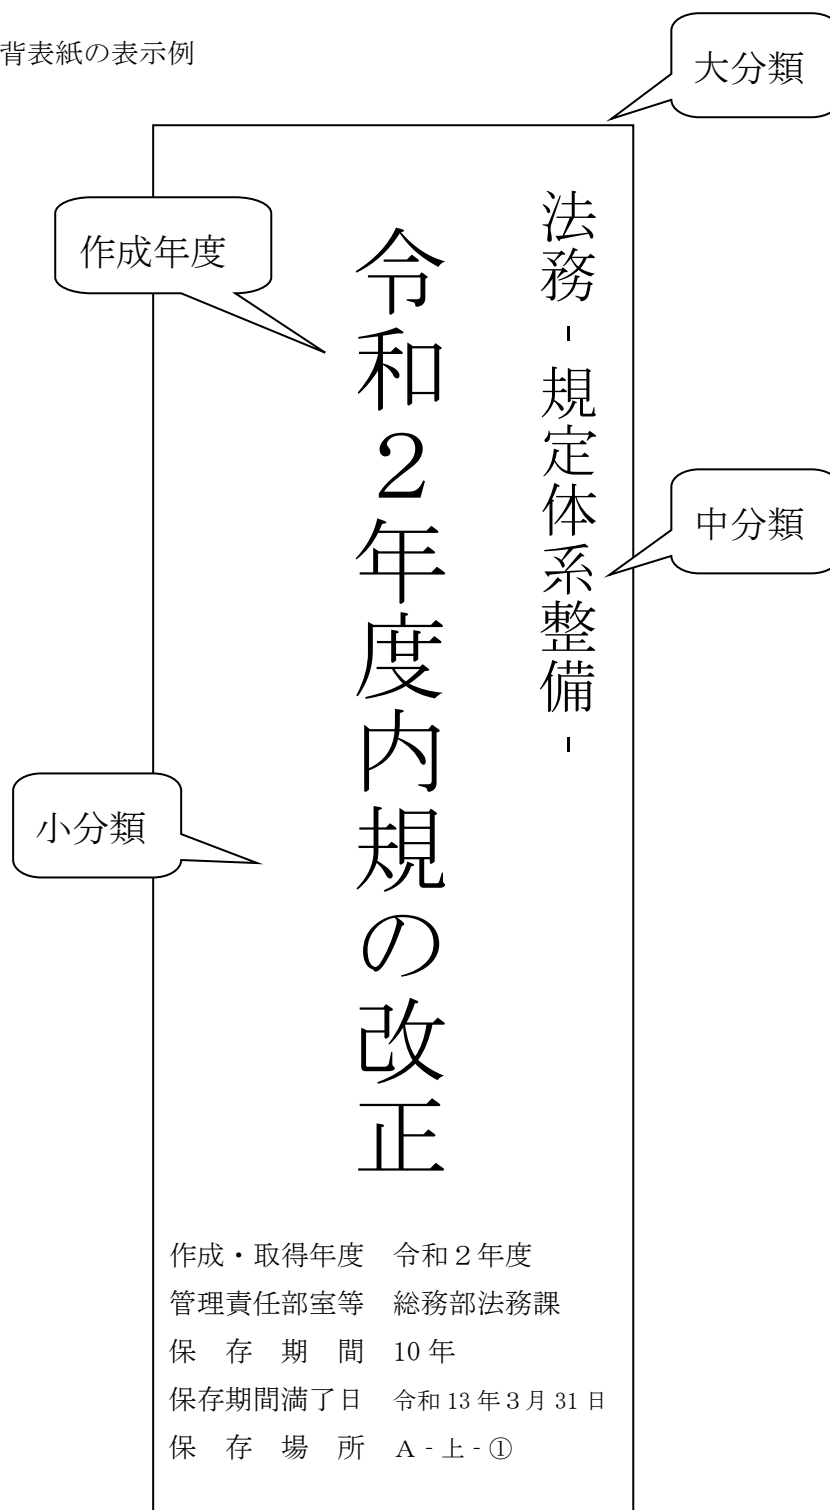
背表紙の表示例

大分類

法務 - 規定体系整備 -

作成年度

令和２年度内規の改正

中分類

小分類

作成・取得年度　令和２年度
管理責任部室等　総務部法務課
保　存　期　間　10 年
保存期間満了日　令和 13 年 3 月 31 日
保　存　場　所　A - 上 - ①